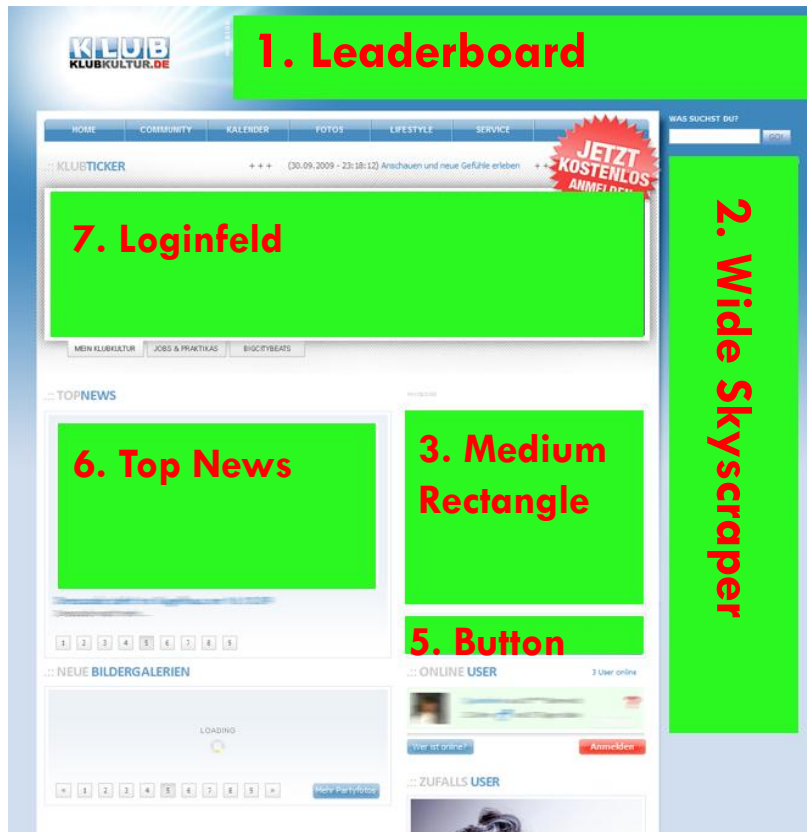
KLUB
KLUBKULTUR.DE

1. Leaderboard

HOME COMMUNITY KALENDER FOTOS LIFESTYLE SERVICE

WAS SUCHST DU?
GO!

:: KLUBTICKER +++ (30.09.2009 - 23:18:12) Anschauen und neue Gefühle erleben ++

JETZT KOSTENLOS ANMELDEN

7. Loginfeld

2. Wide Skyscraper

MEIN KLUBKULTUR JOBS & PRAKTIKAS BIGCITYBEATS

.:: TOPNEWS

6. Top News

3. Medium Rectangle

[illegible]

1 2 3 4 5 6 7 8 9

5. Button

.:: NEUE BILDERGALERIEN

LOADING

« 1 2 3 4 5 6 7 8 9 »

Mehr Partyfotos

.:: ONLINE USER

3 User online

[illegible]

Wer ist online?

Anmelden

.:: ZUFALLS USER